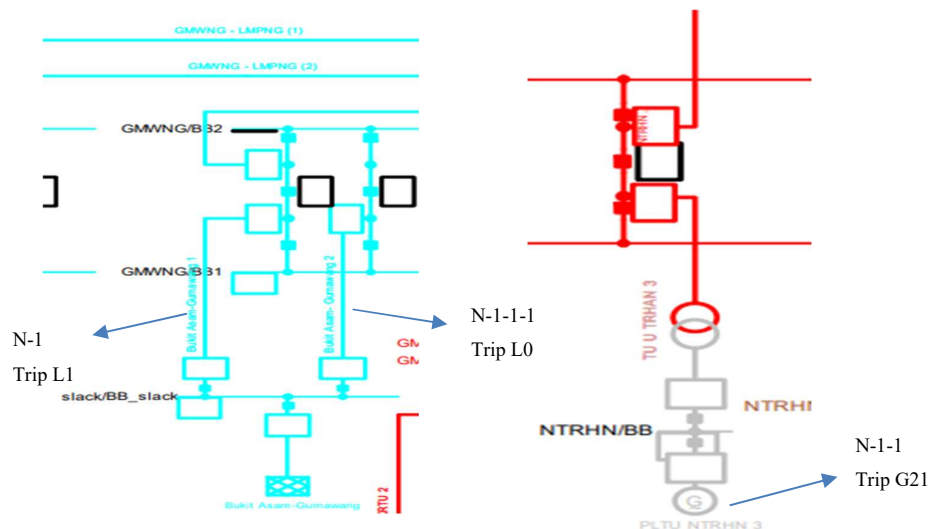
GMWNG - LMPNG (1)

GMWNG - LMPNG (2)

GMWNG/BB2

GMWNG/BB1

Bukit Asam-Gumawang 1

Bukit Asam- Gumawang 2

N-1

Trip L1

N-1-1-1

Trip L0

GM

GM

slack/BB_slack

Bukit Asam-Gumawang

RTU 2

TU U TRHAN 3

NTRHN

NTRHN/BB

G

PLTU NTRHN 3

N-1-1

Trip G21